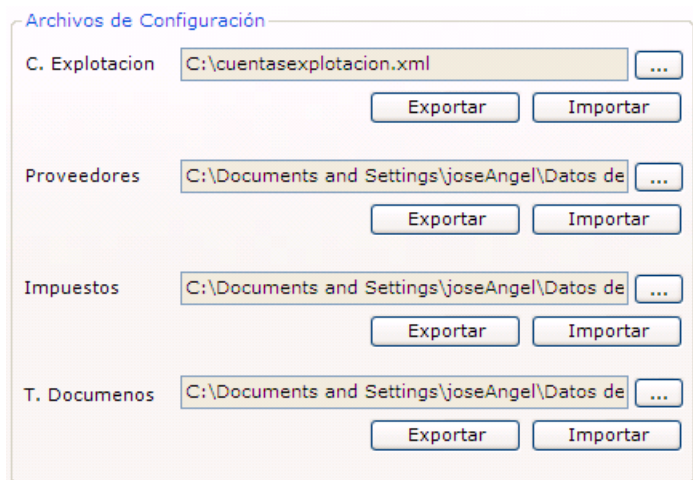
Archivos de Configuración

C. Explotacion C:\cuentasexplotacion.xml ...

Exportar Importar

Proveedores C:\Documents and Settings\joseAngel\Datos de ...

Exportar Importar

Impuestos C:\Documents and Settings\joseAngel\Datos de ...

Exportar Importar

T. Documenos C:\Documents and Settings\joseAngel\Datos de ...

Exportar Importar